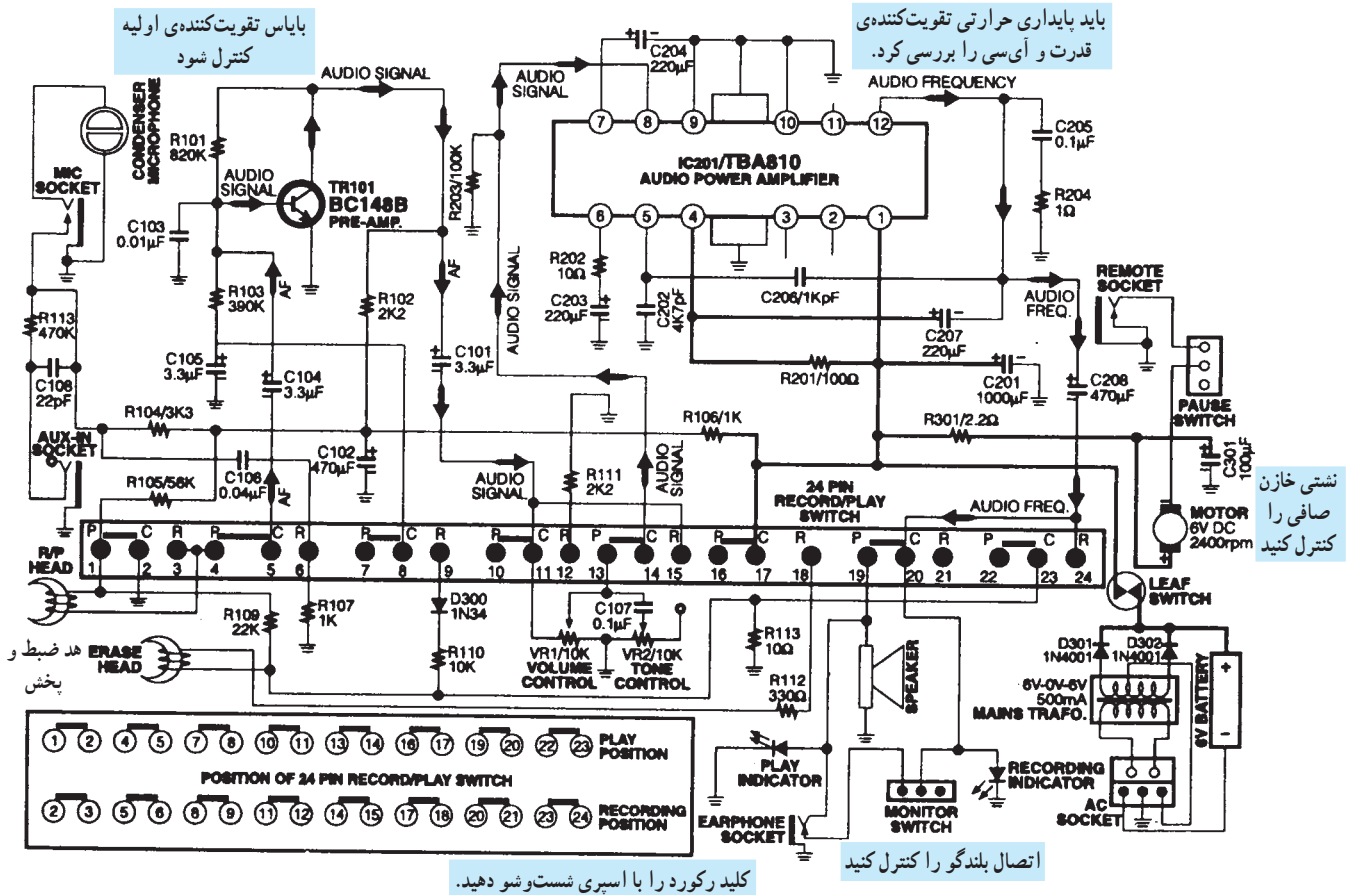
بایاس تقویت‌کننده‌ی اولیه کنترل شود

باید پایداری حرارتی تقویت‌کننده‌ی قدرت و آی‌سی را بررسی کرد.

CONDENSER MICROPHONE
MIC SOCKET
AUDIO SIGNAL
R101 820K
AUDIO SIGNAL
TR101 BC148B PRE-AMP.
C103 0.01μF
R103 390K
AF
R102 2K2
R203/100K
AF
AUDIO SIGNAL
C204 220μF
7 8 9 10 11 12
AUDIO FREQUENCY
IC201/TBA810 AUDIO POWER AMPLIFIER
6 5 4 3 2 1
C205 0.1μF
R204 1Ω
R202 10Ω
C203 220μF
C202 4K7pF
C206/1KpF
AUDIO SIGNAL
AUDIO FREQ.
REMOTE SOCKET
C207 220μF
R113 470K
C108 22pF
C105 3.3μF
C104 3.3μF
C101 3.3μF
R201/100Ω
C201 1000μF
C208 470μF
PAUSE SWITCH
R104/3K3
R106/1K
R301/2.2Ω
C301 100μF
AUX-IN SOCKET
C102 470μF
R111 2K2
AUDIO SIGNAL
AUDIO SIGNAL
24 PIN RECORD/PLAY SWITCH
R105/56K
C106 0.04μF
AF
AUDIO FREQ.
MOTOR 6V DC 2400rpm
نشتی خازن صافی را کنترل کنید
P C R R C R R C R R C P C R C R P C R P C R
1 2 3 4 5 6 7 8 9 10 11 12 13 14 15 16 17 18 19 20 21 22 23 24
R/P HEAD
LEAF SWITCH
R109 22K
R107 1K
D300 1N34
C107 0.1μF
R113 10Ω
D301 1N4001
D302 1N4001
هد ضبط و پخش
ERASE HEAD
R110 10K
VR1/10K VOLUME CONTROL
VR2/10K TONE CONTROL
R112 330Ω
SPEAKER
6V-0V-6V 500mA MAINS TRAFO.
6V BATTERY
+
-
1 2 4 5 7 8 10 11 13 14 16 17 19 20 22 23 PLAY POSITION
POSITION OF 24 PIN RECORD/PLAY SWITCH
2 3 5 6 8 9 11 12 14 15 17 18 20 21 23 24 RECORDING POSITION
PLAY INDICATOR
RECORDING INDICATOR
MONITOR SWITCH
AC SOCKET
EARPHONE SOCKET
اتصال بلندگو را کنترل کنید
کلید رکورد را با اسپری شست‌وشو دهید.